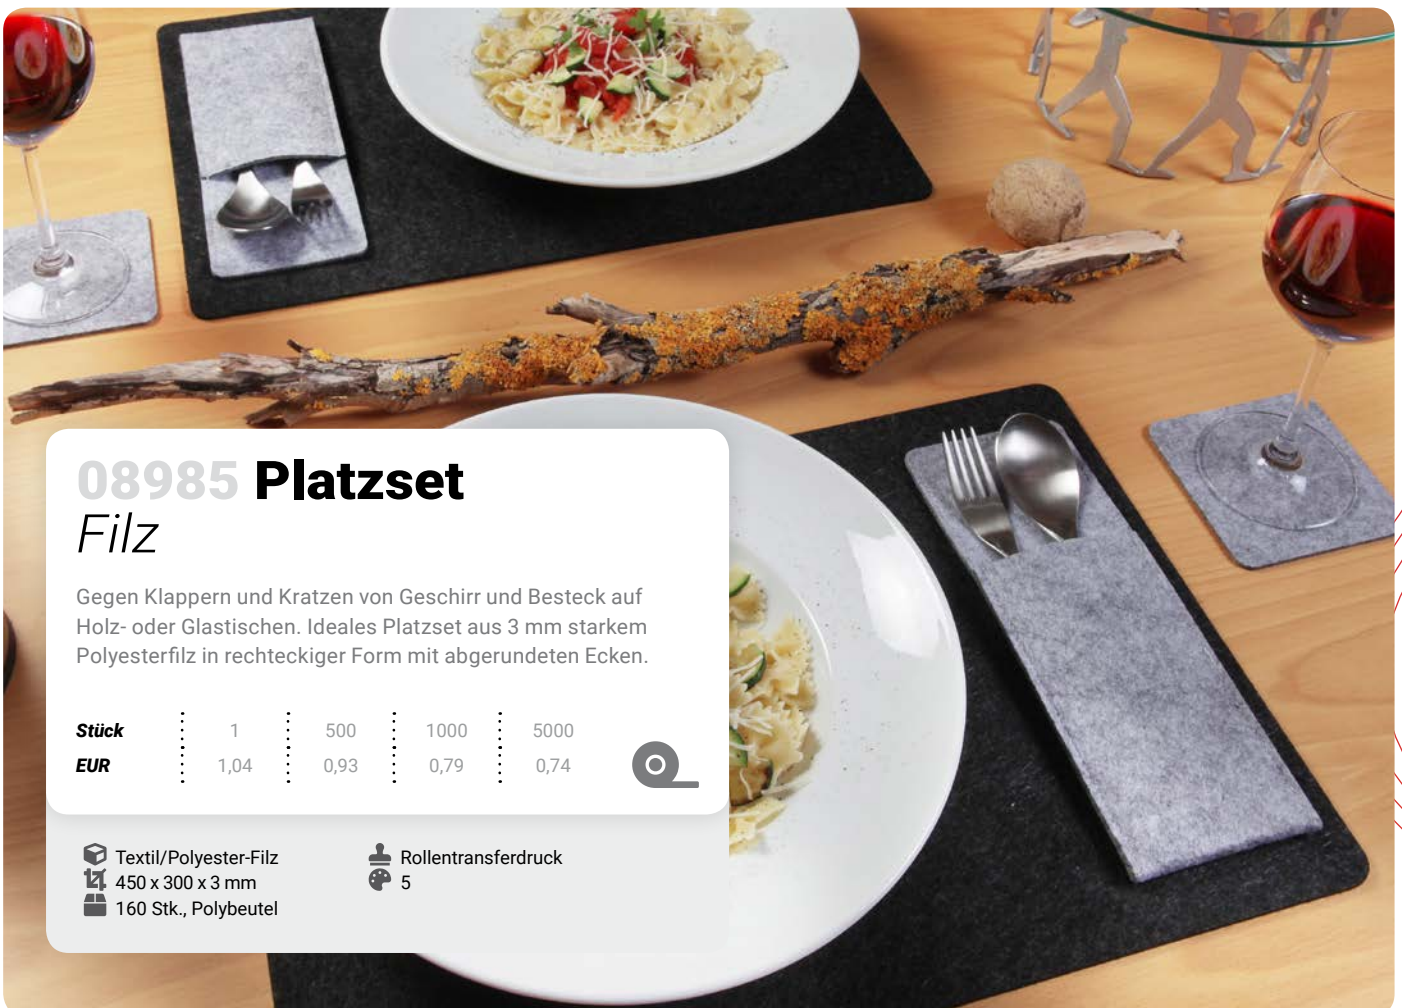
08985 Platzset
Filz

Gegen Klappern und Kratzen von Geschirr und Besteck auf Holz- oder Glastischen. Ideales Platzset aus 3 mm starkem Polyesterfilz in rechteckiger Form mit abgerundeten Ecken.

| Stück | 1 | 500 | 1000 | 5000 |
|---|---|---|---|---|
| EUR | 1,04 | 0,93 | 0,79 | 0,74 |

Textil/Polyester-Filz
450 x 300 x 3 mm
160 Stk., Polybeutel

Rollentransferdruck
5